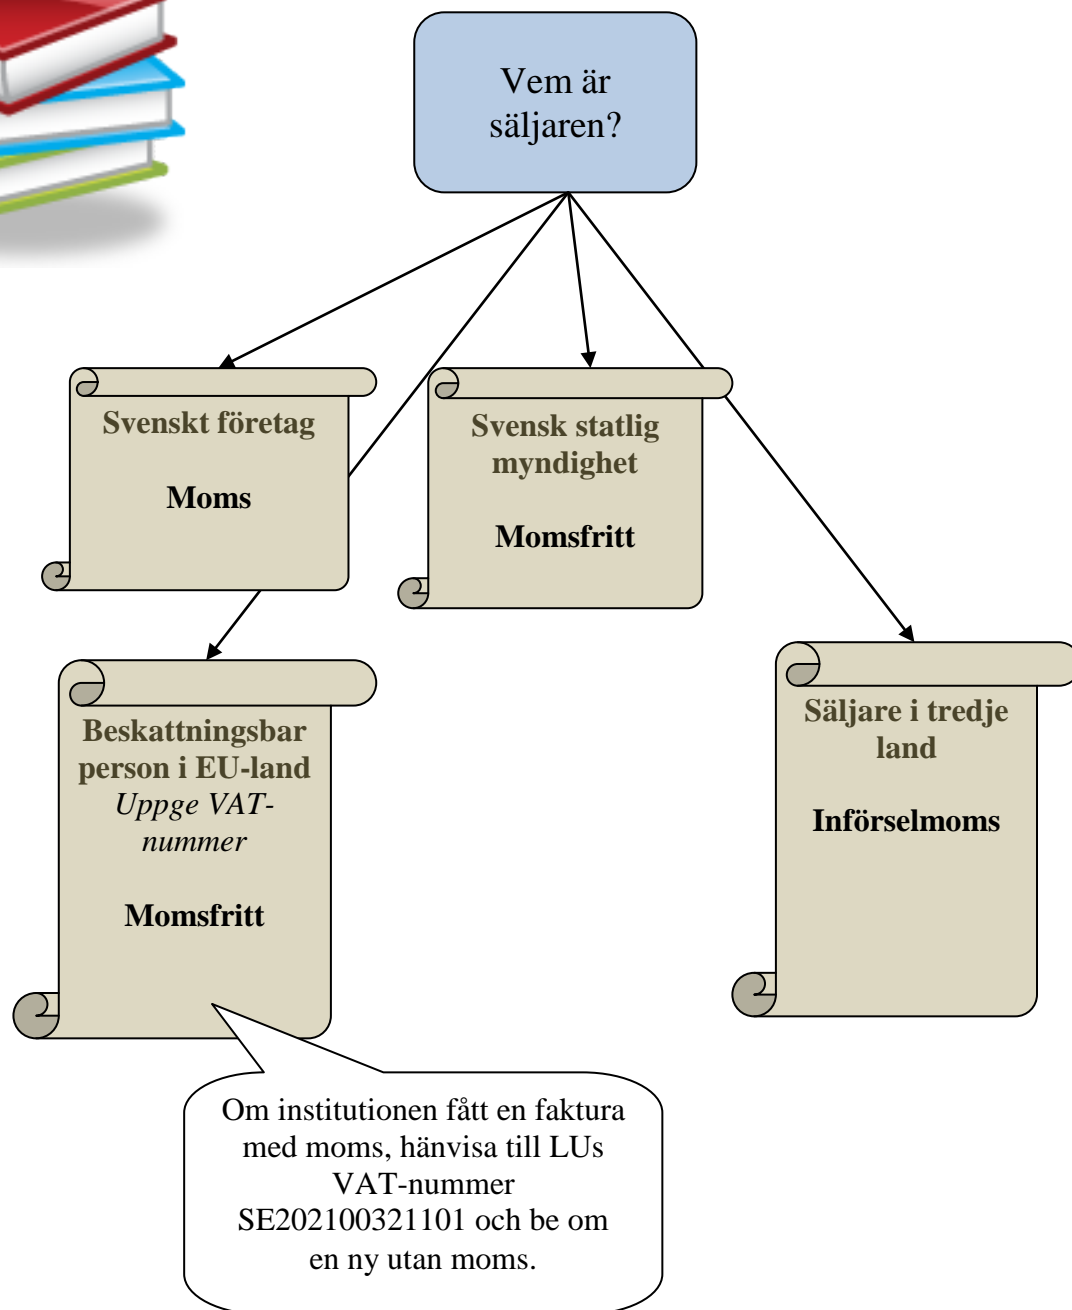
Vem är säljaren?

Svenskt företag

Moms

Svensk statlig myndighet

Momsfritt

Beskattningsbar person i EU-land
*Uppge VAT-nummer*

Momsfritt

Säljare i tredje land

Införselmoms

Om institutionen fått en faktura med moms, hänvisa till LUs VAT-nummer SE202100321101 och be om en ny utan moms.